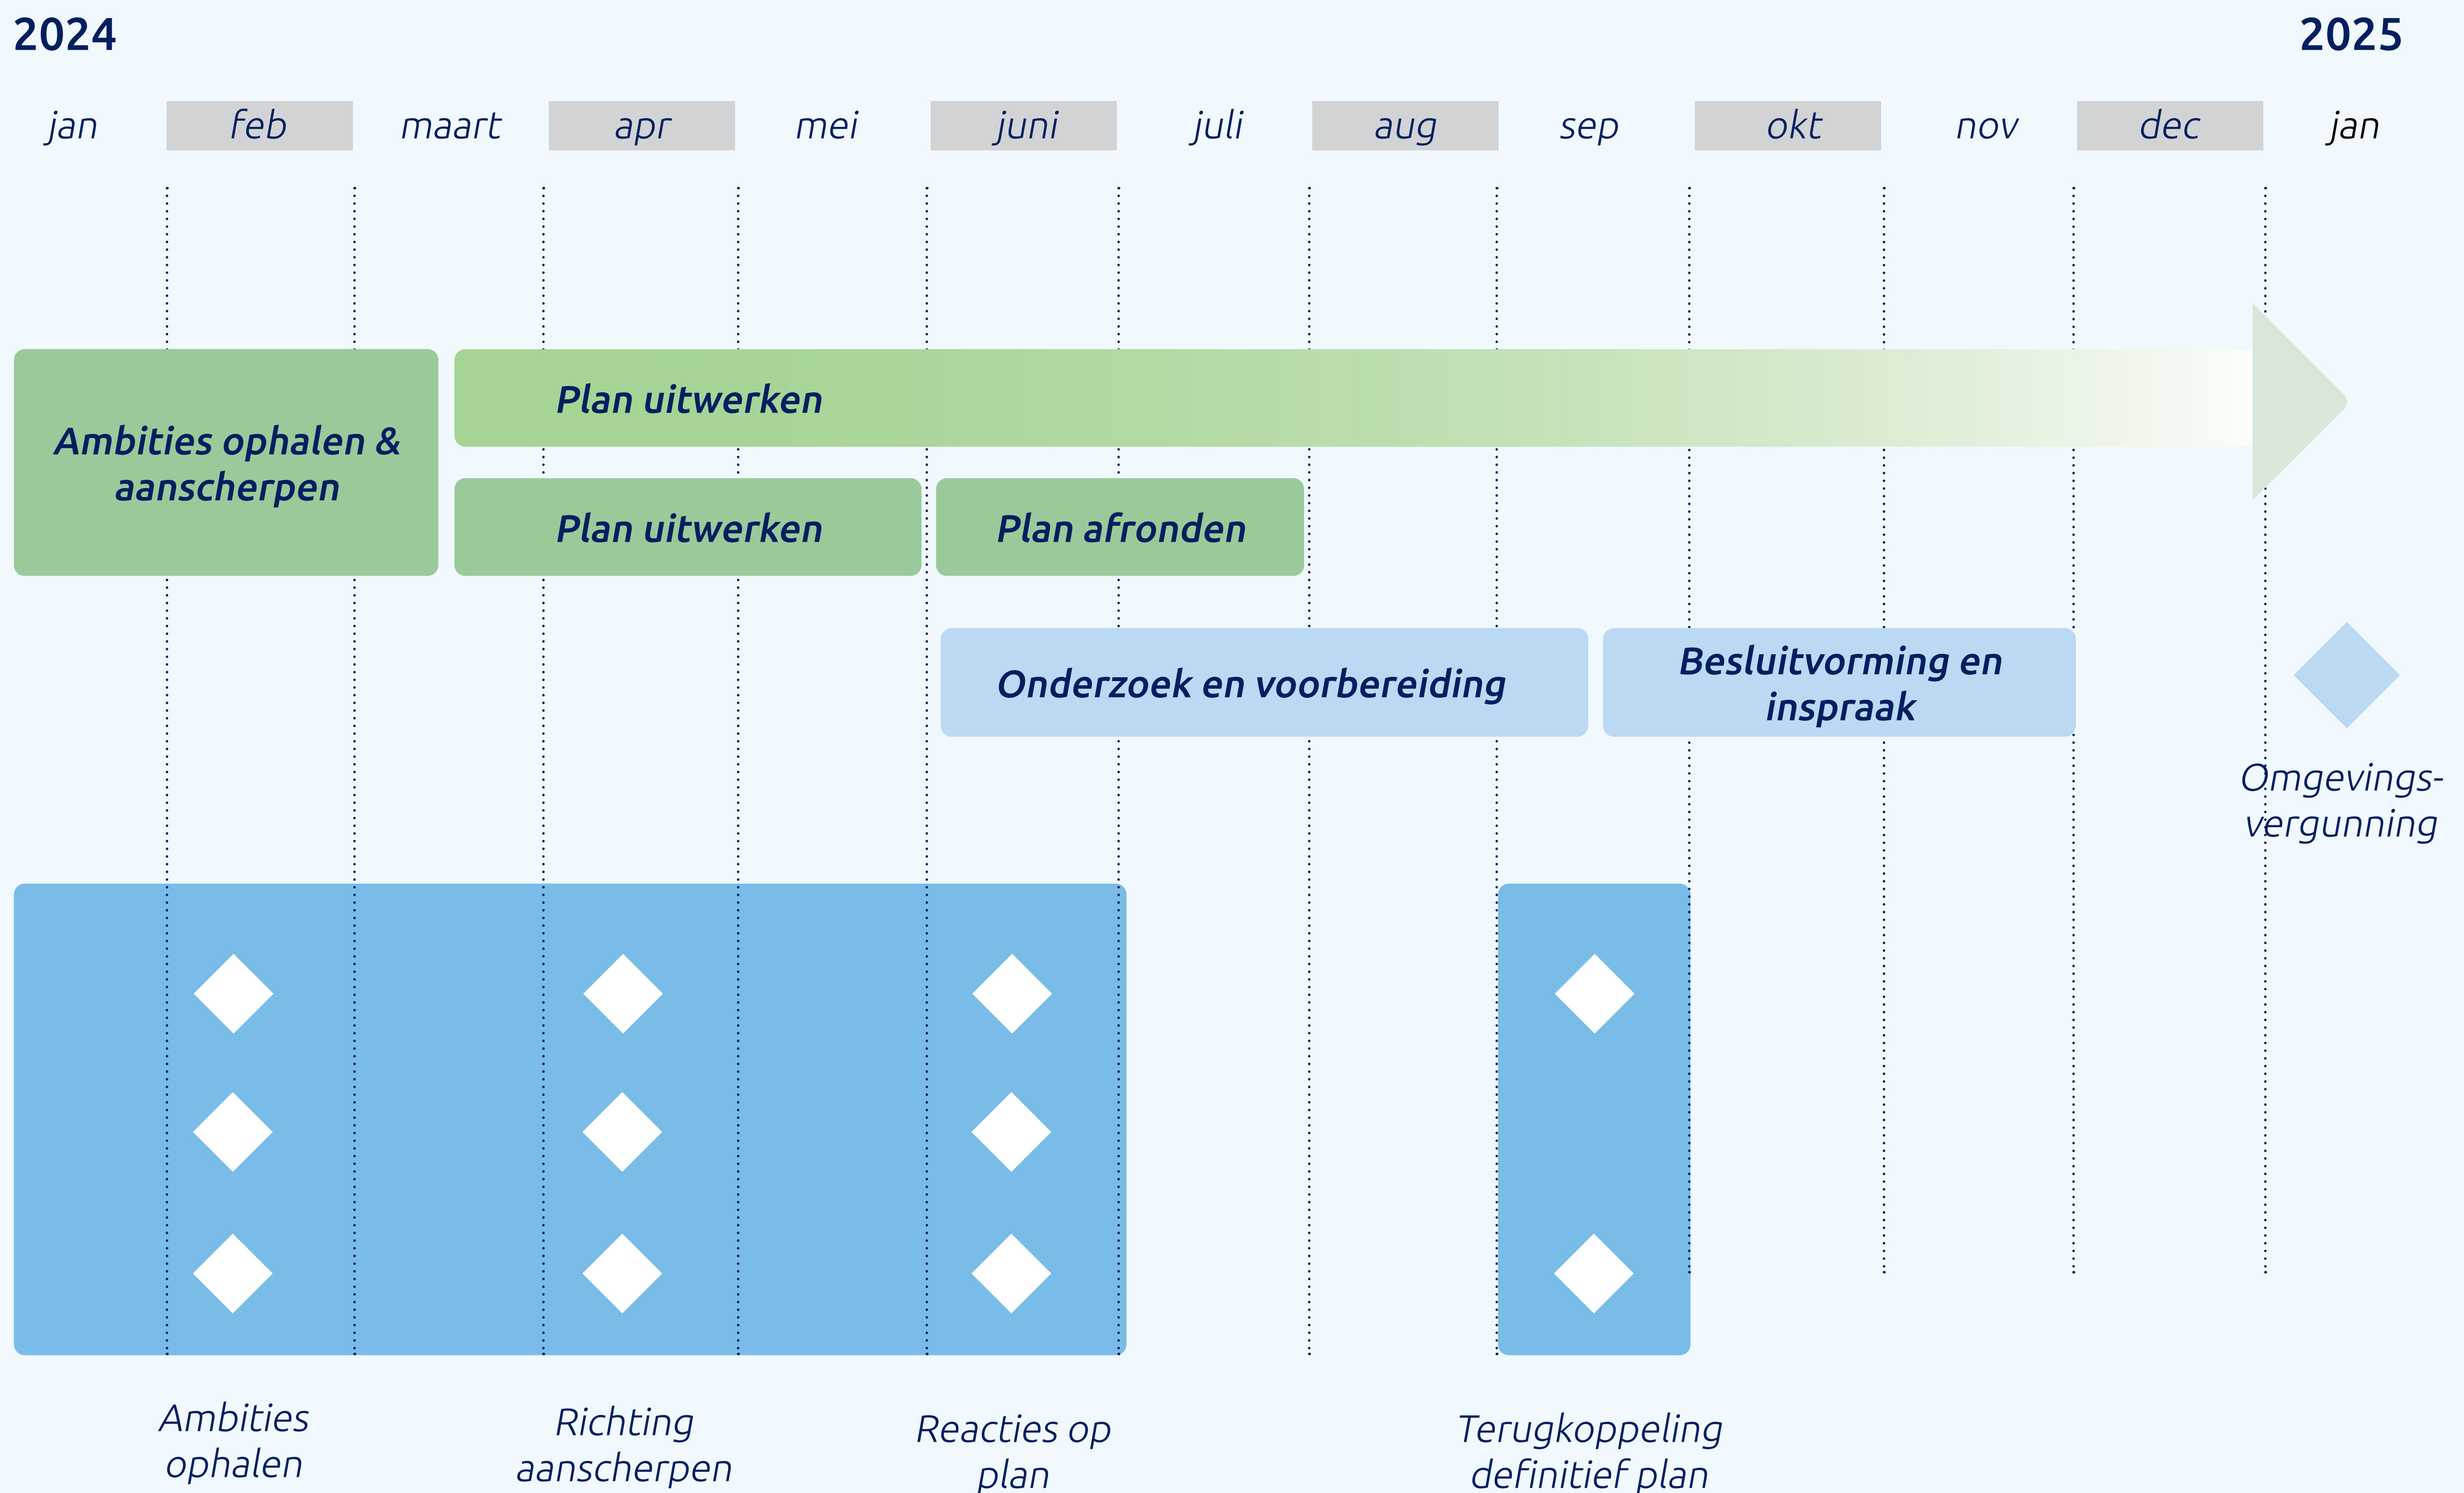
2024

2025

jan feb maart apr mei juni juli aug sep okt nov dec jan

Ambities ophalen & aanscherpen

Plan uitwerken

Plan uitwerken

Plan afronden

Onderzoek en voorbereiding

Besluitvorming en inspraak

Omgevings-vergunning

Ambities ophalen

Richting aanscherpen

Reacties op plan

Terugkoppeling definitief plan